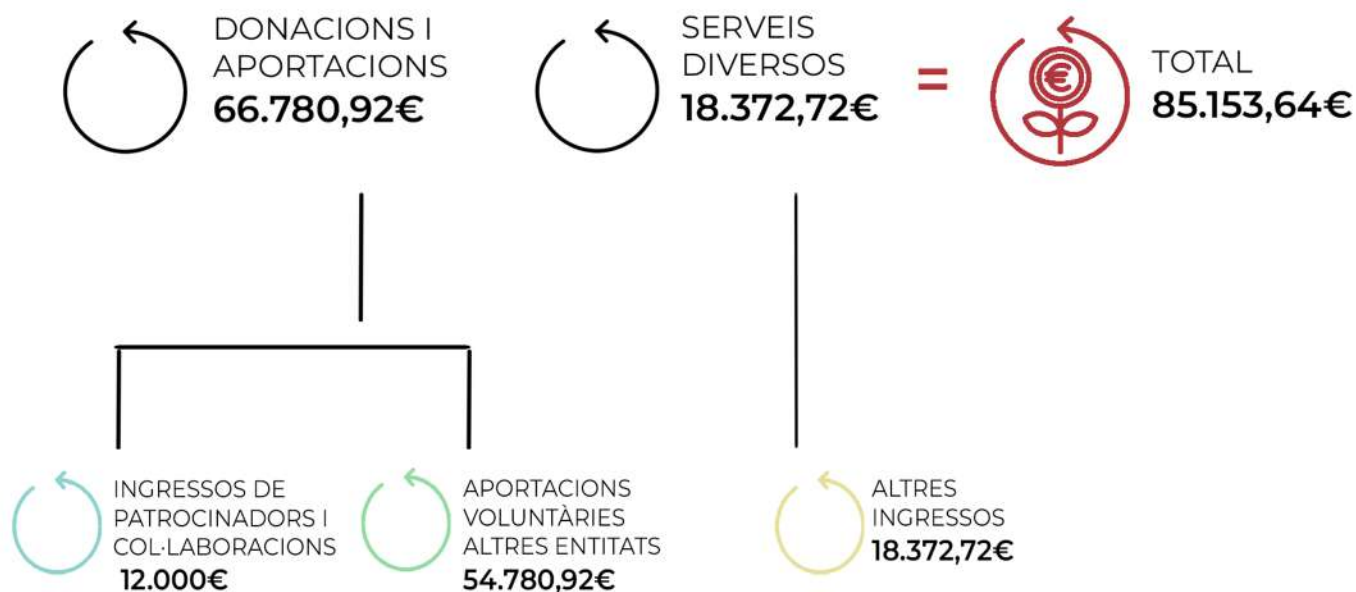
DONACIONS I APORTACIONS
66.780,92€

SERVEIS DIVERSOS
18.372,72€

=

€

TOTAL
85.153,64€

INGRESSOS DE PATROCINADORS I COL·LABORACIONS
12.000€

APORTACIONS VOLUNTÀRIES ALTRES ENTITATS
54.780,92€

ALTRES INGRESSOS
18.372,72€